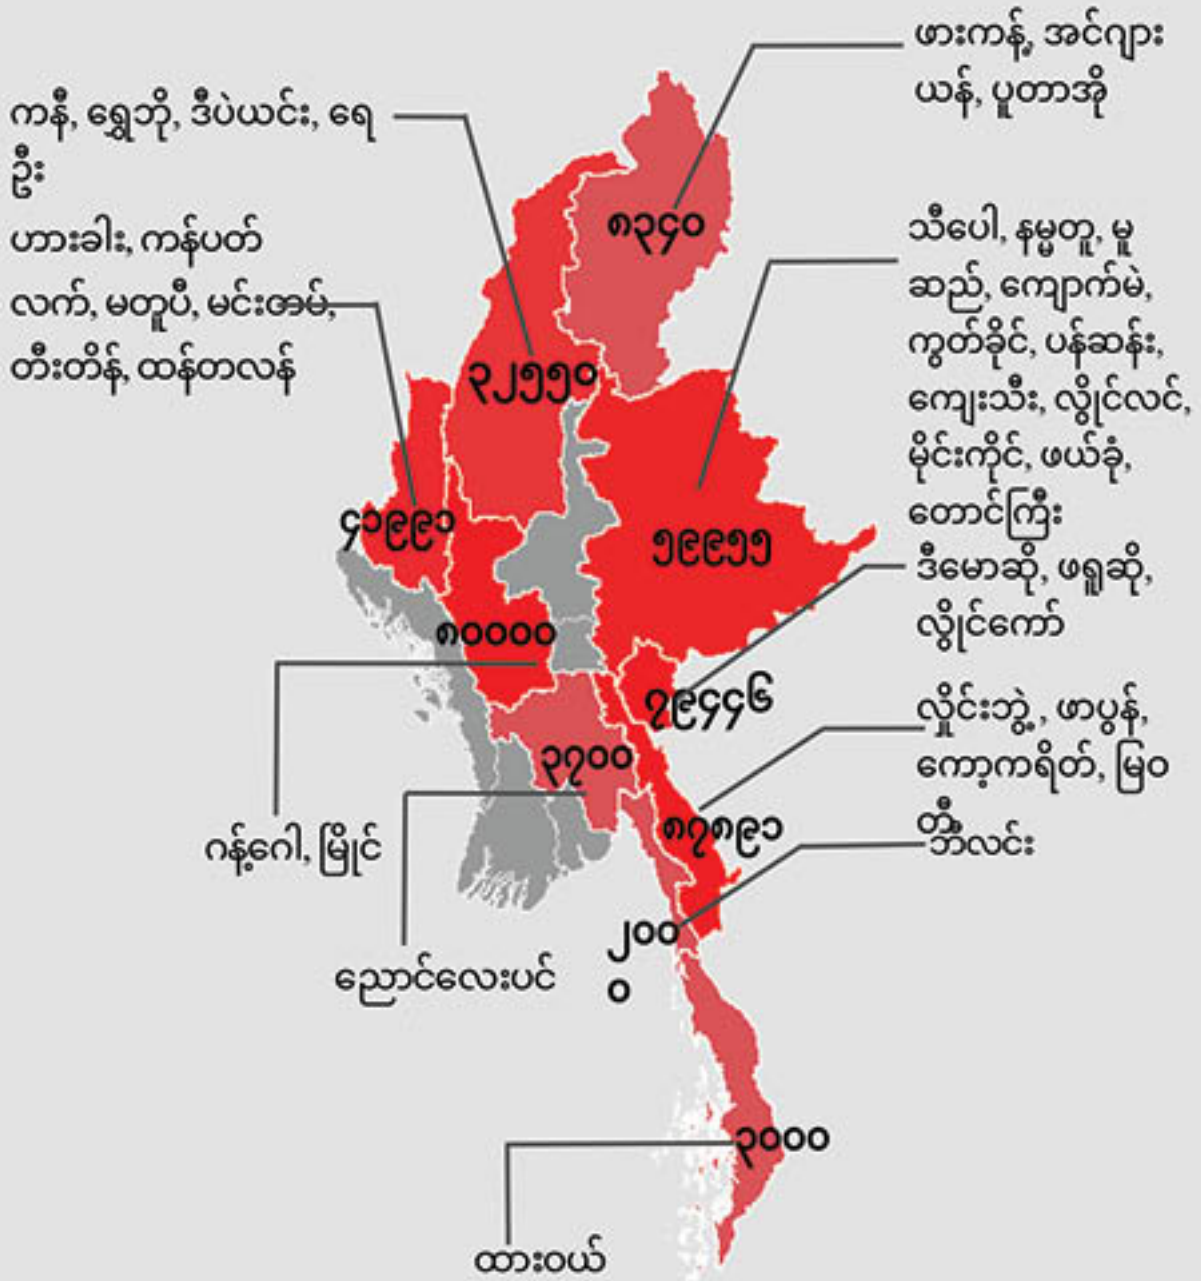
ဖားကန့်, အင်ဂျား ယန်, ပူတာအို

ကနီ, ရွှေဘို, ဒီပဲယင်း, ရေဦး

ဟားခါး, ကန်ပတ်လက်, မတူပီ, မင်းအမ်, တီးတိန်, ထန်တလန်

၈၃၄၀

သီပေါ, နမ္မတူ, မူဆည်, ကျောက်မဲ, ကွတ်ခိုင်, ပန်ဆန်း, ကျေးသီး, လွိုင်လင်, မိုင်းကိုင်, ဖယ်ခုံ, တောင်ကြီး

၃၂၅၅၀

၄၁၉၉၁

၁၉၉၁၁

ဒီမောဆို, ဖရူဆို, လွိုင်ကော်

၈၀၀၀၀

၃၉၄၄၆

ဂန့်ဂေါ, မြိုင်

၃၇၀၀

လှိုင်းဘွဲ့, ဖာပွန်, ကော့ကရိတ်, မြဝတီ

၈၇၈၉၁

ဘီးလင်း

ညောင်လေးပင်

၂၀၀၀

၁၀၀၀

ထားဝယ်